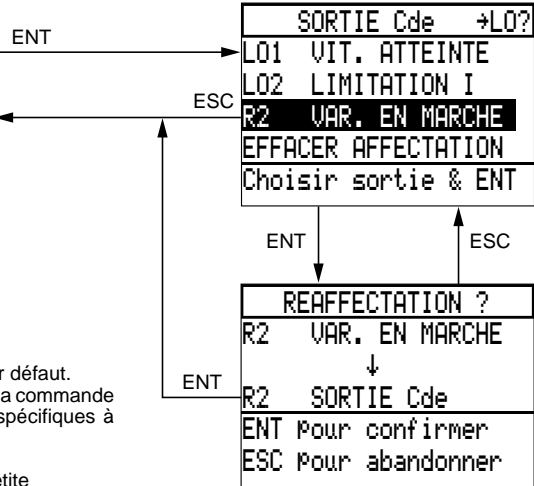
ENT

SORTIE Cde →LO?
LO1 VIT. ATTEINTE
LO2 LIMITATION I
R2 VAR. EN MARCHE
EFFACER AFFECTATION
Choisir sortie & ENT

ESC

ENT

ESC

REAFFECTATION ?
R2 VAR. EN MARCHE
↓
R2 SORTIE Cde
ENT pour confirmer
ESC pour abandonner

ENT

r défaut.
a commande
spécifiques à

etite